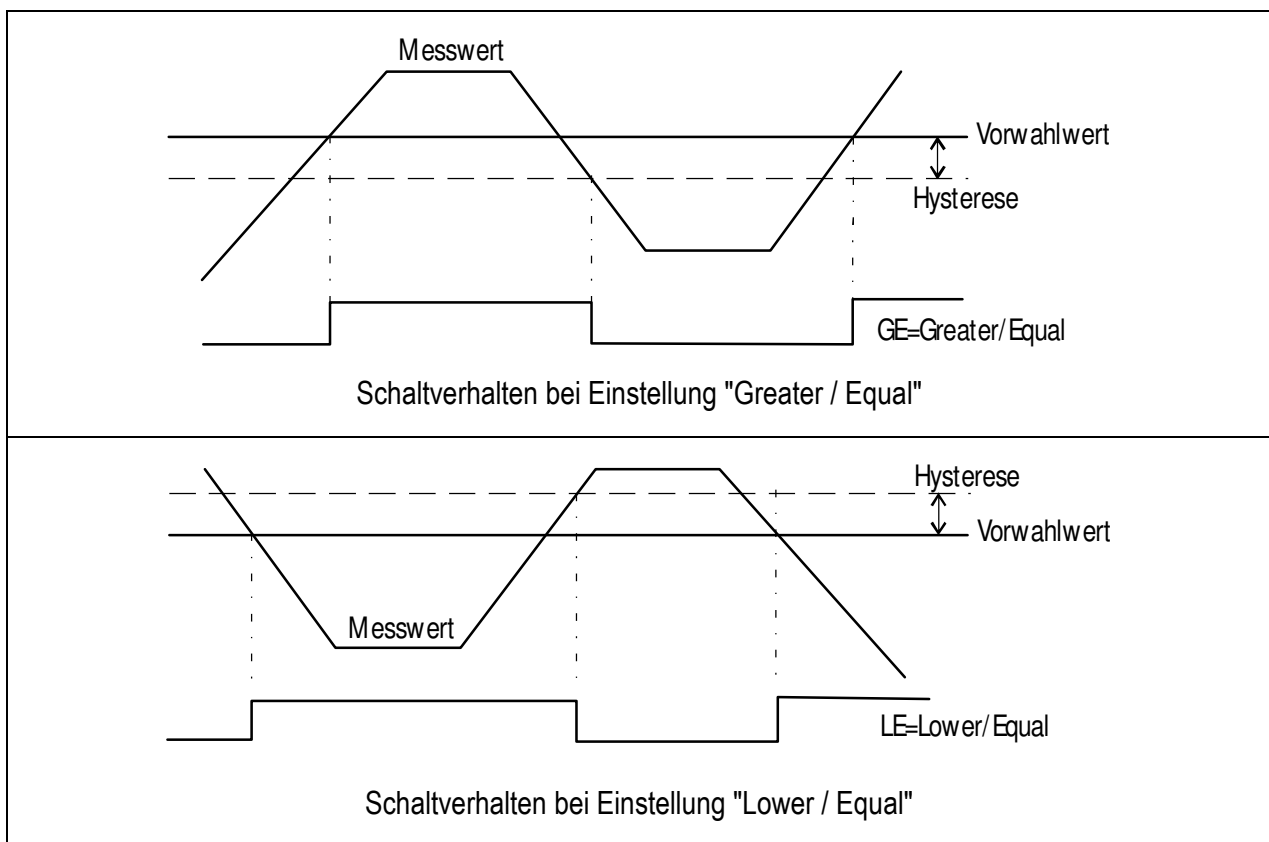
Messwert

Vorwahlwert

Hysterese

GE=Greater/Equal

Schaltverhalten bei Einstellung "Greater / Equal"

Hysterese

Vorwahlwert

Messwert

LE=Lower/Equal

Schaltverhalten bei Einstellung "Lower / Equal"